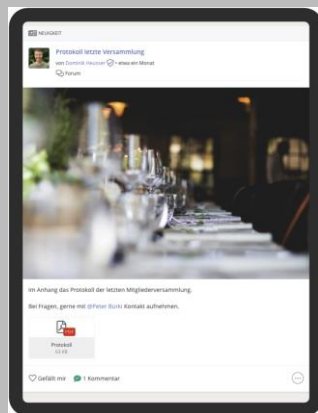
NEUIGKEIT

Protokoll letzte Versammlung

von Dominik Heusser • etwa ein Monat

Forum

Im Anhang das Protokoll der letzten Mitgliederversammlung.

Bei Fragen, gerne mit @Peter Burki Kontakt aufnehmen.

PDF

Protokoll

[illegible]

Gefällt mir  1 Kommentar